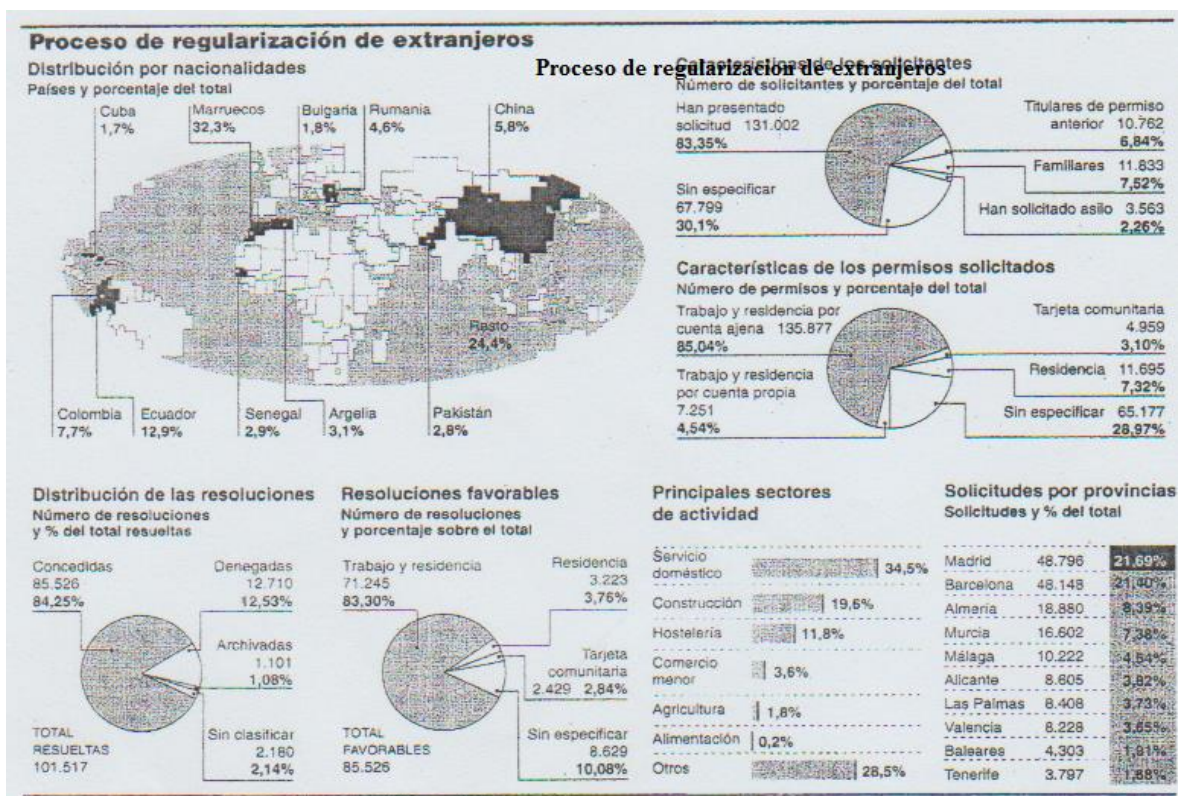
Proceso de regularización de extranjeros

Proceso de regularización de extranjeros

Distribución por nacionalidades
Países y porcentaje del total

Cuba 1,7%
Marruecos 32,3%
Bulgaria 1,8%
Rumania 4,6%
China 5,8%
Resto 24,4%
Colombia 7,7%
Ecuador 12,9%
Senegal 2,9%
Argelia 3,1%
Pakistán 2,8%

Características de los solicitantes
Número de solicitantes y porcentaje del total

Han presentado solicitud 131.002 83,35%
Sin especificar 67.799 30,1%
Titulares de permiso anterior 10.762 6,84%
Familiares 11.833 7,52%
Han solicitado asilo 3.563 2,26%

Características de los permisos solicitados
Número de permisos y porcentaje del total

Trabajo y residencia por cuenta ajena 135.877 85,04%
Trabajo y residencia por cuenta propia 7.251 4,54%
Tarjeta comunitaria 4.959 3,10%
Residencia 11.695 7,32%
Sin especificar 65.177 28,97%

Distribución de las resoluciones
Número de resoluciones y % del total resueltas

Concedidas 85.526 84,25%
Denegadas 12.710 12,53%
Archivadas 1.101 1,08%
Sin clasificar 2.180 2,14%
TOTAL RESUELTAS 101.517

Resoluciones favorables
Número de resoluciones y porcentaje sobre el total

Trabajo y residencia 71.245 83,30%
Residencia 3.223 3,76%
Tarjeta comunitaria 2.429 2,84%
Sin especificar 8.629 10,08%
TOTAL FAVORABLES 85.526

Principales sectores de actividad

Servicio doméstico 34,5%
Construcción 19,6%
Hostelería 11,8%
Comercio menor 3,6%
Agricultura 1,8%
Alimentación 0,2%
Otros 28,5%

Solicitudes por provincias
Solicitudes y % del total

| | | |
|---|---|---|
| Madrid | 48.796 | 21,69% |
| Barcelona | 48.148 | 21,40% |
| Almería | 18.880 | 8,39% |
| Murcia | 16.602 | 7,38% |
| Málaga | 10.222 | 4,54% |
| Alicante | 8.605 | 3,82% |
| Las Palmas | 8.408 | 3,73% |
| Valencia | 8.228 | 3,65% |
| Baleares | 4.303 | 1,91% |
| Tenerife | 3.797 | 1,68% |